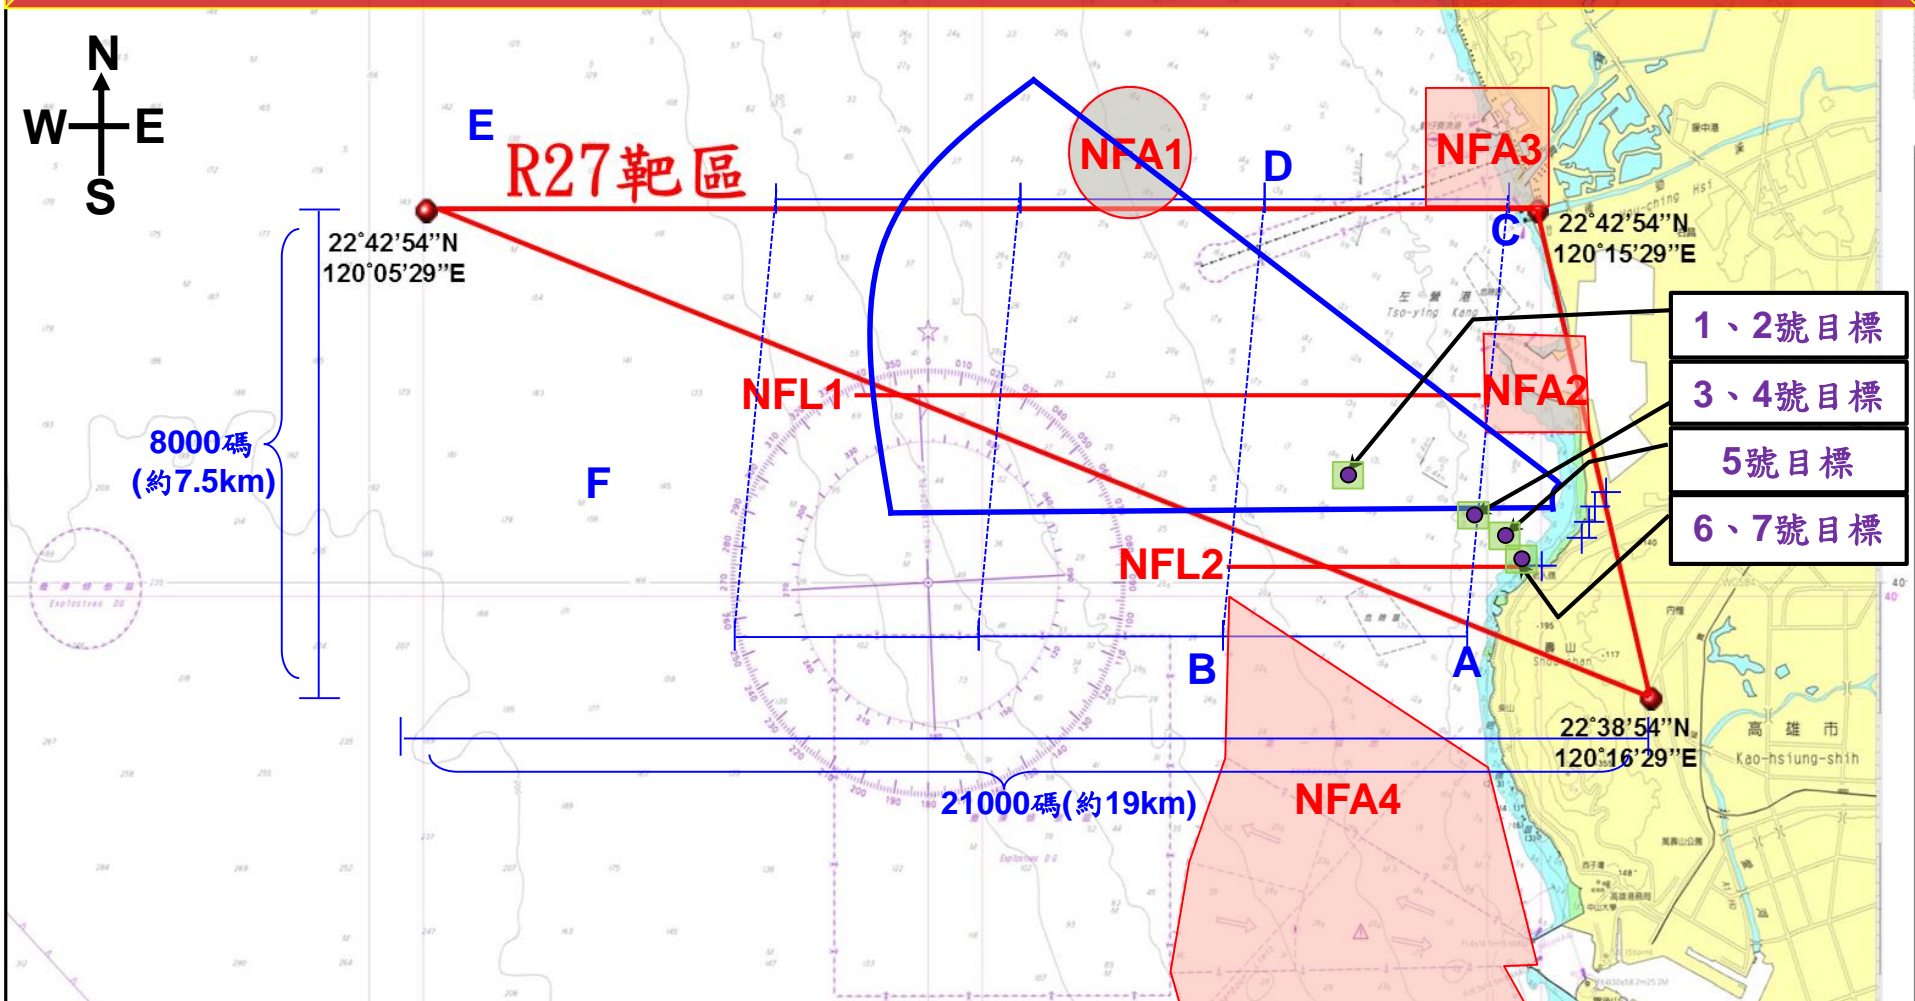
N
W
E
S

E
R27靶區
NFA1
D
NFA3
C
22°42'54"N
120°05'29"E
22°42'54"N
120°15'29"E
左營港
Tso-ying Kang
1、2號目標
3、4號目標
5號目標
6、7號目標
NFL1
NFA2
8000碼
(約7.5km)
F
NFL2
B
A
壽山
Shou-shan
22°38'54"N
120°16'29"E
高雄市
Kao-hsiung-shih
21000碼(約19km)
NFA4